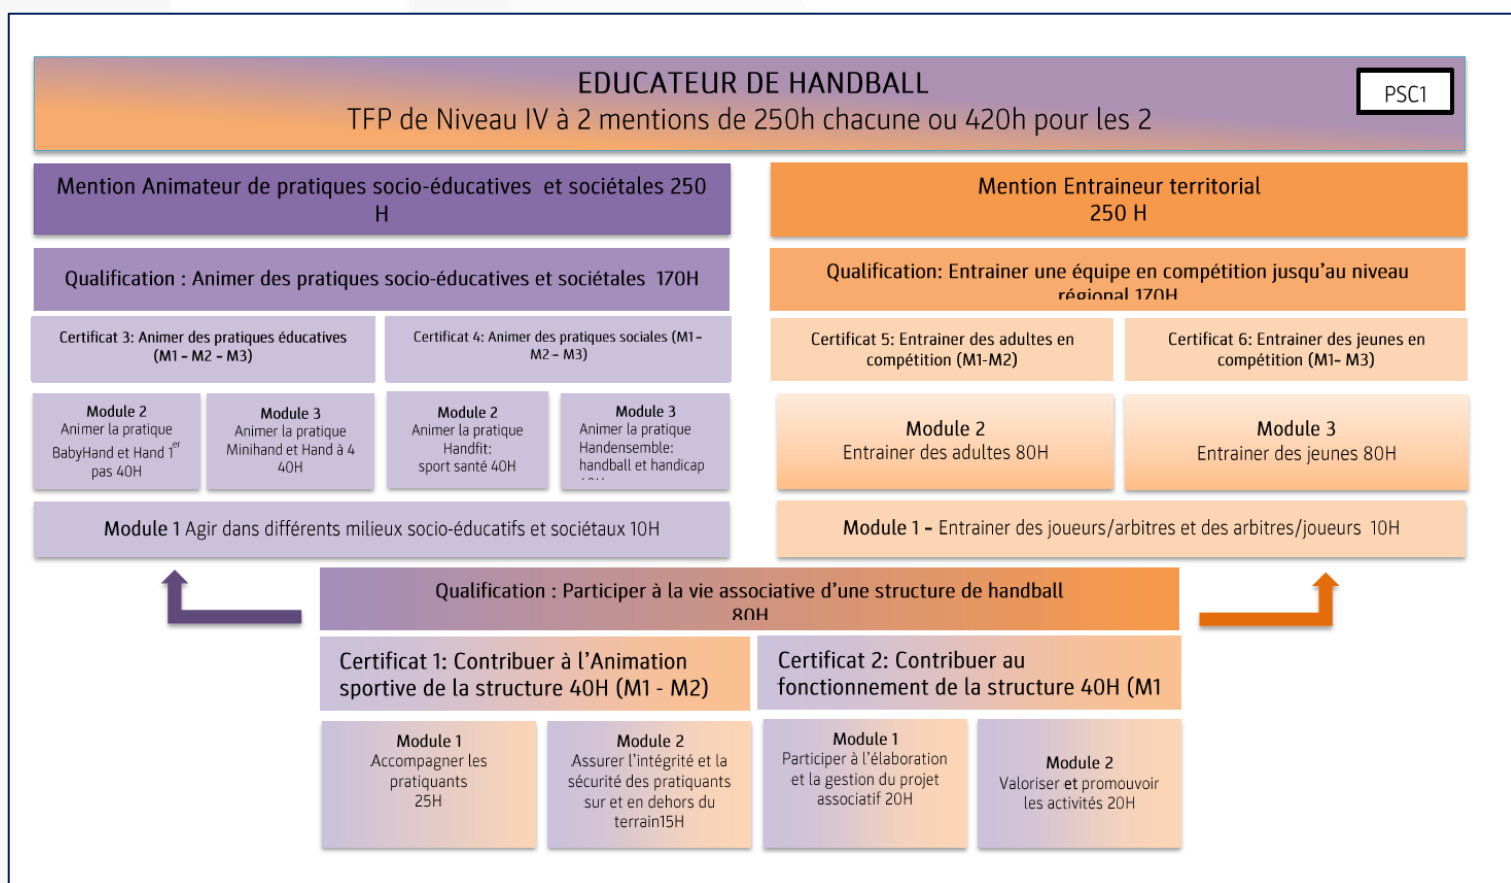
EDUCATEUR DE HANDBALL
TFP de Niveau IV à 2 mentions de 250h chacune ou 420h pour les 2

PSC1

Mention Animateur de pratiques socio-éducatives et sociétales 250 H

Qualification : Animer des pratiques socio-éducatives et sociétales 170H

Certificat 3: Animer des pratiques éducatives (M1 - M2 - M3)

Certificat 4: Animer des pratiques sociales (M1 – M2 – M3)

Module 2
Animer la pratique BabyHand et Hand 1$^{er}$ pas 40H

Module 3
Animer la pratique Minihand et Hand à 4 40H

Module 2
Animer la pratique Handfit: sport santé 40H

Module 3
Animer la pratique Handensemble: handball et handicap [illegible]

Module 1 Agir dans différents milieux socio-éducatifs et sociétaux 10H

Mention Entraineur territorial
250 H

Qualification: Entrainer une équipe en compétition jusqu'au niveau régional 170H

Certificat 5: Entrainer des adultes en compétition (M1-M2)

Certificat 6: Entrainer des jeunes en compétition (M1- M3)

Module 2
Entrainer des adultes 80H

Module 3
Entrainer des jeunes 80H

Module 1 - Entrainer des joueurs/arbitres et des arbitres/joueurs 10H

Qualification : Participer à la vie associative d'une structure de handball 80H

Certificat 1: Contribuer à l'Animation sportive de la structure 40H (M1 - M2)

Certificat 2: Contribuer au fonctionnement de la structure 40H (M1

Module 1
Accompagner les pratiquants
25H

Module 2
Assurer l'intégrité et la sécurité des pratiquants sur et en dehors du terrain15H

Module 1
Participer à l'élaboration et la gestion du projet associatif 20H

Module 2
Valoriser et promouvoir les activités 20H